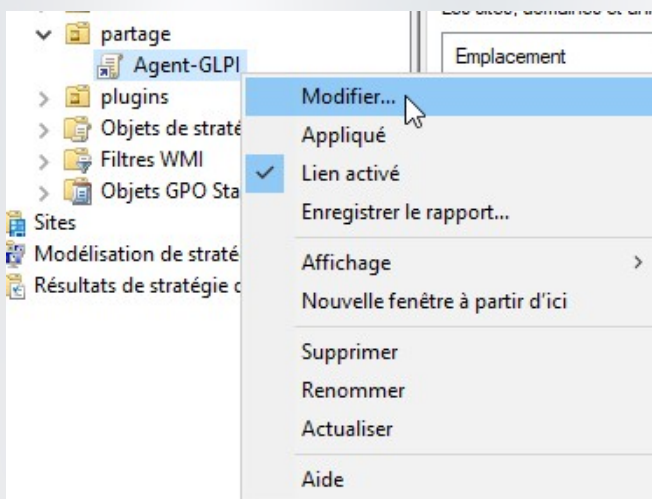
partage
Agent-GLPI
plugins
Objets de straté
Filtres WMI
Objets GPO Sta
Sites
Modélisation de straté
Résultats de stratégie c

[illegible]
Emplacement

Modifier...
Appliqué
Lien activé
Enregistrer le rapport...
Affichage
Nouvelle fenêtre à partir d'ici
Supprimer
Renommer
Actualiser
Aide